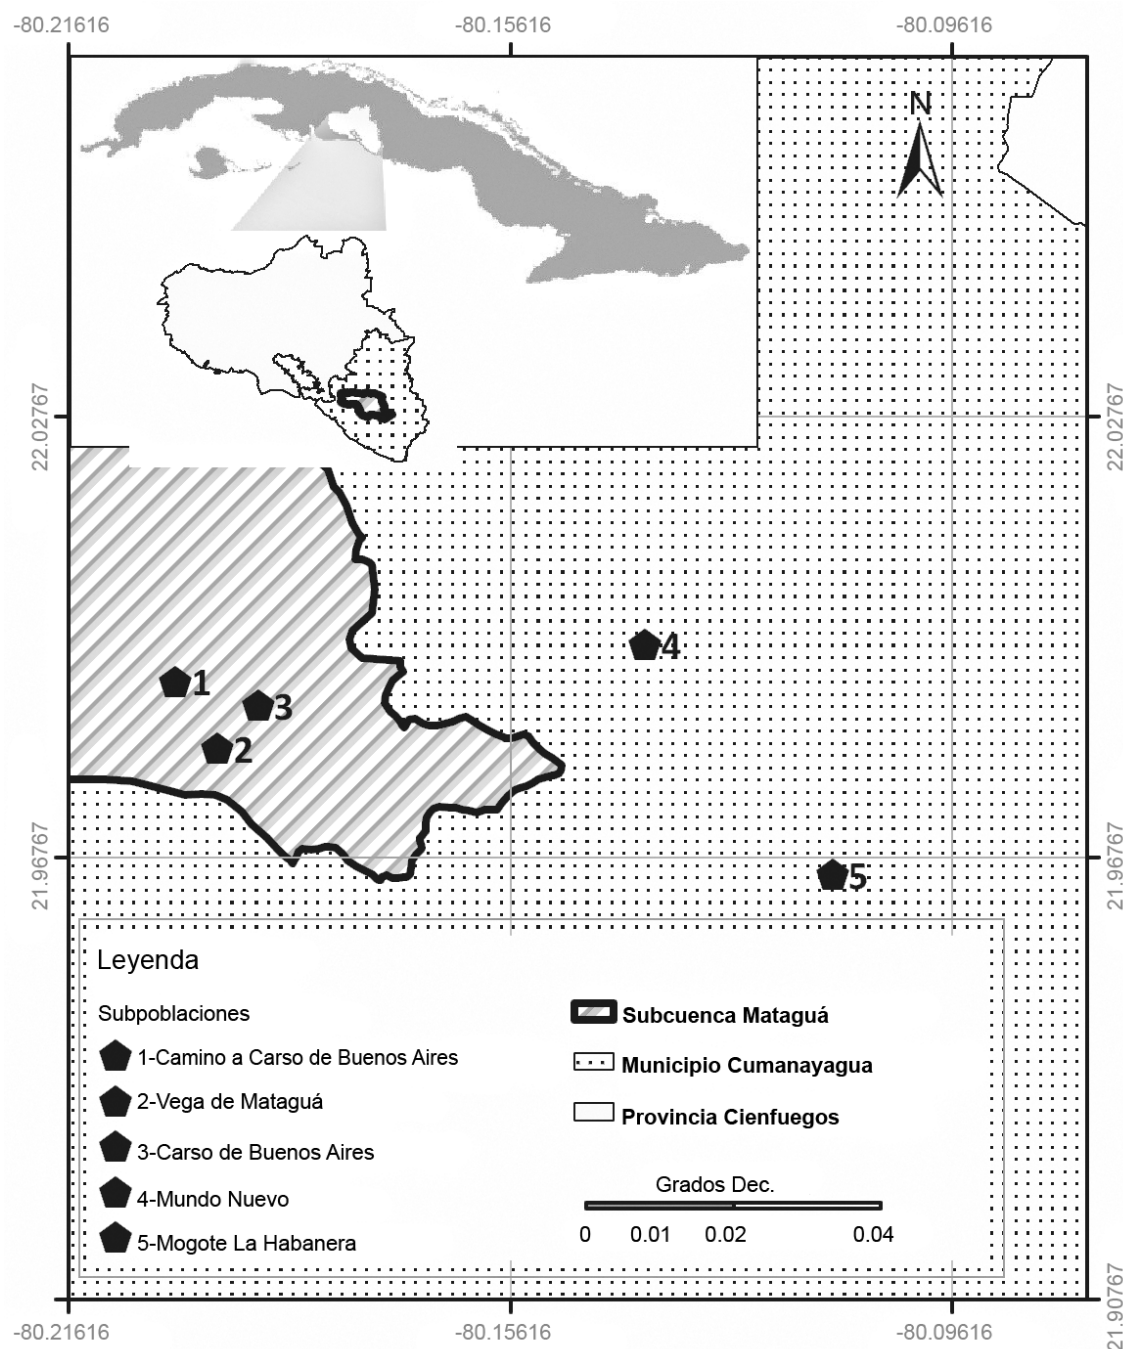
-80.21616
-80.15616
-80.09616

N

22.02767
22.02767

4
1
3
2

21.96767
21.96767
5

Leyenda

Subpoblaciones
1-Camino a Carso de Buenos Aires
2-Vega de Mataguá
3-Carso de Buenos Aires
4-Mundo Nuevo
5-Mogote La Habanera

Subcuenca Mataguá
Municipio Cumanayagua
Provincia Cienfuegos

Grados Dec.
0 0.01 0.02 0.04

21.90767
-80.21616
-80.15616
-80.09616